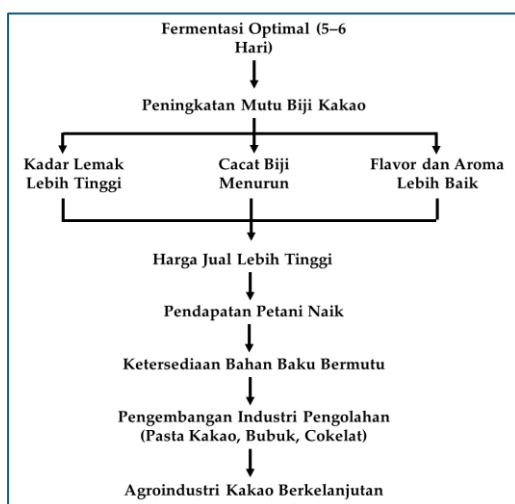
Fermentasi Optimal (5–6 Hari)

Peningkatan Mutu Biji Kakao

Kadar Lemak Lebih Tinggi

Cacat Biji Menurun

Flavor dan Aroma Lebih Baik

Harga Jual Lebih Tinggi

Pendapatan Petani Naik

Ketersediaan Bahan Baku Bermutu

Pengembangan Industri Pengolahan (Pasta Kakao, Bubuk, Cokelat)

Agroindustri Kakao Berkelanjutan